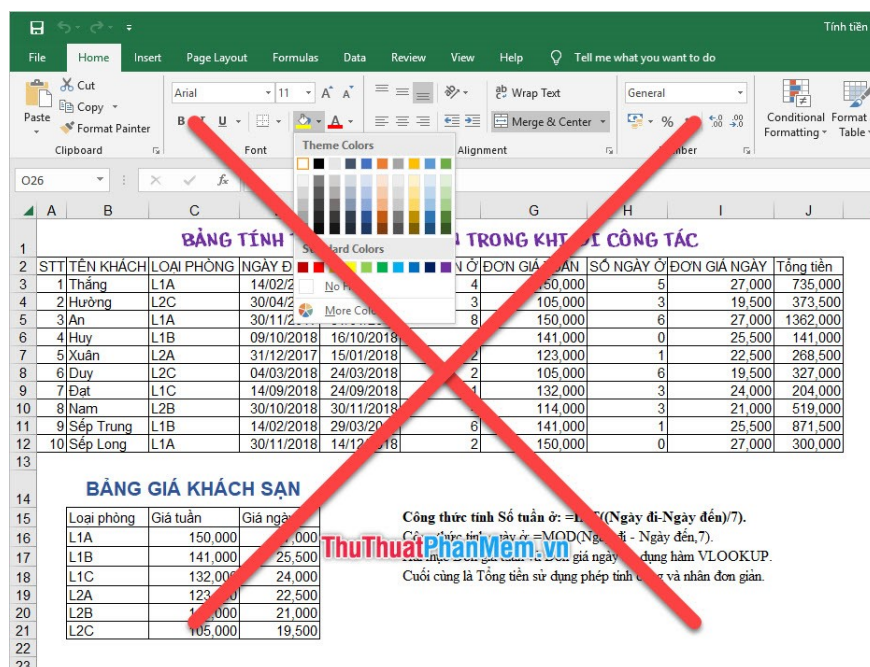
Tính tiền

File Home Insert Page Layout Formulas Data Review View Help Tell me what you want to do

Cut
Copy
Paste
Format Painter
Clipboard

Arial 11
B I U
Font

Wrap Text
Merge & Center
Alignment

General
Number

Conditional Formatting
Format Table

Theme Colors
Standard Colors
No Fill
More Colors...

O26

| | A | B | C | D | E | F | G | H | I | J |
|---|---|---|---|---|---|---|---|---|---|---|
| 1 | | BẢNG TÍNH T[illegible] | | | | N TRONG KH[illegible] I CÔNG TÁC | | | | |
| 2 | STT | TÊN KHÁCH | LOẠI PHÒNG | NGÀY Đ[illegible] | | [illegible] Ở | ĐƠN GIÁ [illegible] | SỐ NGÀY Ở | ĐƠN GIÁ NGÀY | Tổng tiền |
| 3 | 1 | Thắng | L1A | 14/02/2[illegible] | | 4 | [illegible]50,000 | 5 | 27,000 | 735,000 |
| 4 | 2 | Hường | L2C | 30/04/2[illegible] | | 3 | 105,000 | 3 | 19,500 | 373,500 |
| 5 | 3 | An | L1A | 30/11/2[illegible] | | 8 | 150,000 | 6 | 27,000 | 1362,000 |
| 6 | 4 | Huy | L1B | 09/10/2018 | 16/10/2018 | | 141,000 | 0 | 25,500 | 141,000 |
| 7 | 5 | Xuân | L2A | 31/12/2017 | 15/01/2018 | 2 | 123,000 | 1 | 22,500 | 268,500 |
| 8 | 6 | Duy | L2C | 04/03/2018 | 24/03/2018 | 2 | 105,000 | 6 | 19,500 | 327,000 |
| 9 | 7 | Đạt | L1C | 14/09/2018 | 24/09/2018 | 1 | 132,000 | 3 | 24,000 | 204,000 |
| 10 | 8 | Nam | L2B | 30/10/2018 | 30/11/2018 | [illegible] | 114,000 | 3 | 21,000 | 519,000 |
| 11 | 9 | Sếp Trung | L1B | 14/02/2018 | 29/03/2018 | 6 | 141,000 | 1 | 25,500 | 871,500 |
| 12 | 10 | Sếp Long | L1A | 30/11/2018 | 14/12/2018 | 2 | 150,000 | 0 | 27,000 | 300,000 |

BẢNG GIÁ KHÁCH SẠN

| Loại phòng | Giá tuần | Giá ngà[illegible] |
|---|---|---|
| L1A | 150,000 | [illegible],000 |
| L1B | 141,000 | 25,500 |
| L1C | 132,000 | 24,000 |
| L2A | 123,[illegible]0 | 22,500 |
| L2B | 1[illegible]0 | 21,000 |
| L2C | 105,000 | 19,500 |

Công thức tính Số tuần ở: =I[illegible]T((Ngày đi-Ngày đến)/7).
Công thức tính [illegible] ngày ở =MOD(Ng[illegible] đi - Ngày đến,7).
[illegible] Đơn giá ngày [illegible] dụng hàm VLOOKUP.
Cuối cùng là Tổng tiền sử dụng phép tính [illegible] và nhân đơn giản.

ThuThuatPhanMem.vn